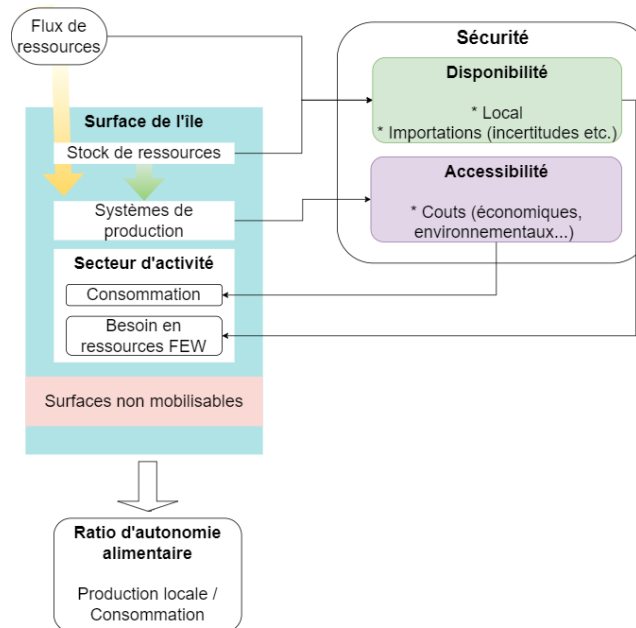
Flux de ressources

Surface de l'île

Stock de ressources

Systèmes de production

Secteur d'activité

Consommation

Besoin en ressources FEW

Surfaces non mobilisables

Sécurité

Disponibilité

* Local
* Importations (incertitudes etc.)

Accessibilité

* Couts (économiques, environnementaux...)

Ratio d'autonomie alimentaire

Production locale / Consommation